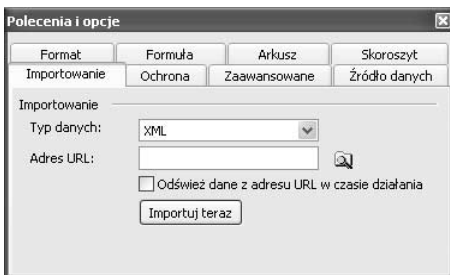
Polecenia i opcje

Format
Formuła
Arkusz
Skoroszyt
Importowanie
Ochrona
Zaawansowane
Źródło danych

Importowanie

Typ danych: XML

Adres URL:

Odśwież dane z adresu URL w czasie działania

Importuj teraz